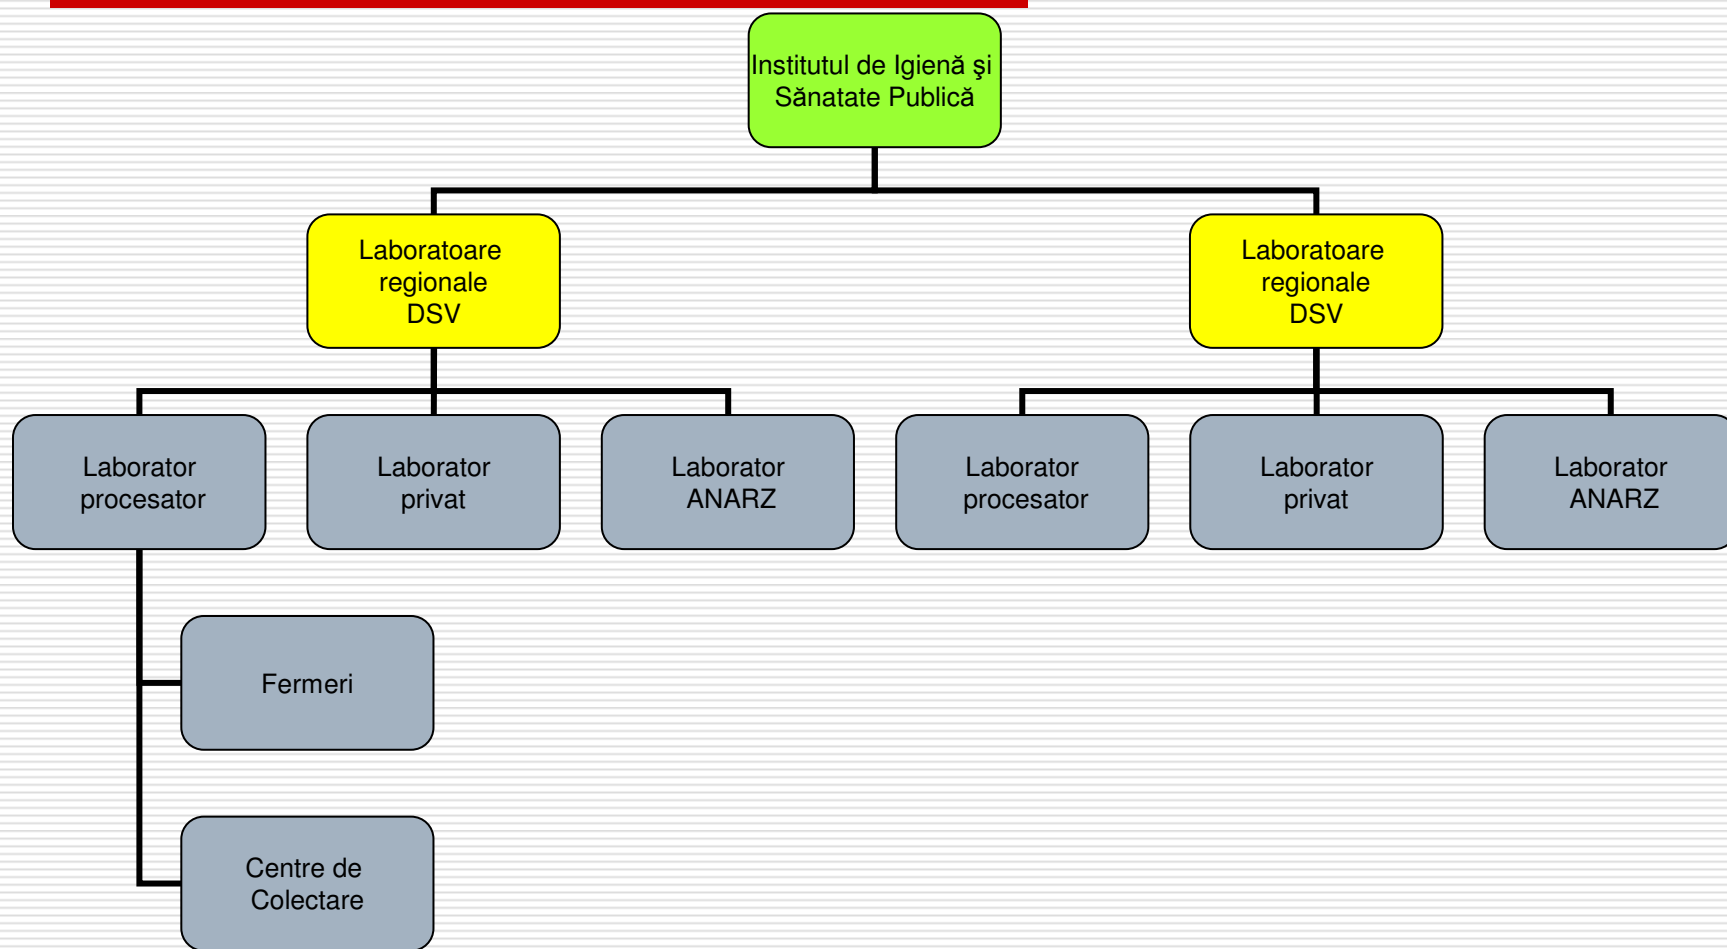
Institutul de Igienă şi Sănatate Publică

Laboratoare regionale DSV

Laboratoare regionale DSV

Laborator procesator

Laborator privat

Laborator ANARZ

Laborator procesator

Laborator privat

Laborator ANARZ

Fermeri

Centre de Colectare